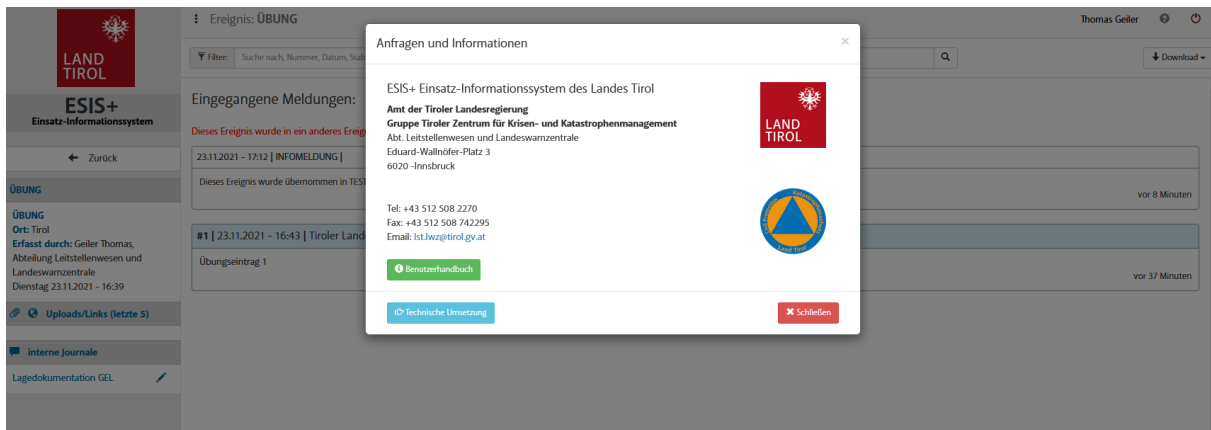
LAND TIROL

ESIS+
Einsatz-Informationssystem

← Zurück

ÜBUNG

ÜBUNG
Ort: Tirol
Erfasst durch: Geiler Thomas, Abteilung Leitstellenwesen und Landeswarnzentrale
Dienstag 23.11.2021 - 16:39

Uploads/Links (letzte 5)

interne Journale

Lagedokumentation GEL

Ereignis: ÜBUNG

Thomas Geiler

Filter: Suche nach, Nummer, Datum, Stab

Download

Eingegangene Meldungen:

Dieses Ereignis wurde in ein anderes Ereig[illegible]

23.11.2021 - 17:12 | INFOMELDUNG |

Dieses Ereignis wurde übernommen in TEST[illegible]

vor 8 Minuten

#1 | 23.11.2021 - 16:43 | Tiroler Land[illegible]

Übungseintrag 1

vor 37 Minuten

Anfragen und Informationen

×

ESIS+ Einsatz-Informationssystem des Landes Tirol

Amt der Tiroler Landesregierung
Gruppe Tiroler Zentrum für Krisen- und Katastrophenmanagement
Abt. Leitstellenwesen und Landeswarnzentrale
Eduard-Wallnöfer-Platz 3
6020 -Innsbruck

LAND TIROL

Tel: +43 512 508 2270
Fax: +43 512 508 742295
Email: lst.lwz@tirol.gv.at

Benutzerhandbuch

Technische Umsetzung

Schließen